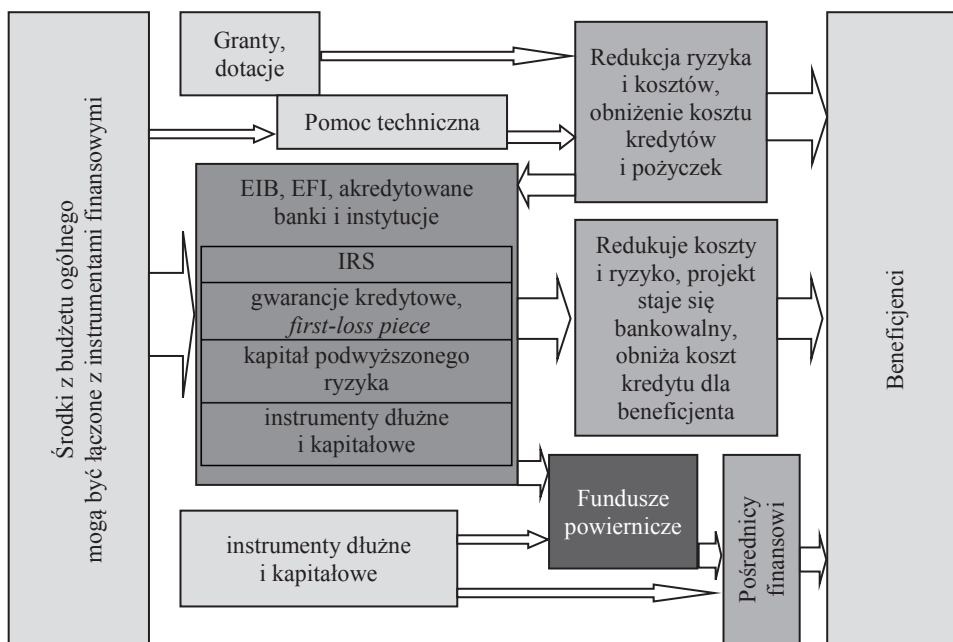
Środki z budżetu ogólnego mogą być łączone z instrumentami finansowymi

Granty, dotacje

Pomoc techniczna

Redukcja ryzyka i kosztów, obniżenie kosztu kredytów i pożyczek

EIB, EFI, akredytowane banki i instytucje

IRS

gwarancje kredytowe, *first-loss piece*

kapitał podwyższonego ryzyka

instrumenty dłużne i kapitałowe

Redukuje koszty i ryzyko, projekt staje się bankowalny, obniża koszt kredytu dla beneficjenta

Fundusze powiernicze

instrumenty dłużne i kapitałowe

Pośrednicy finansowi

Beneficjenci